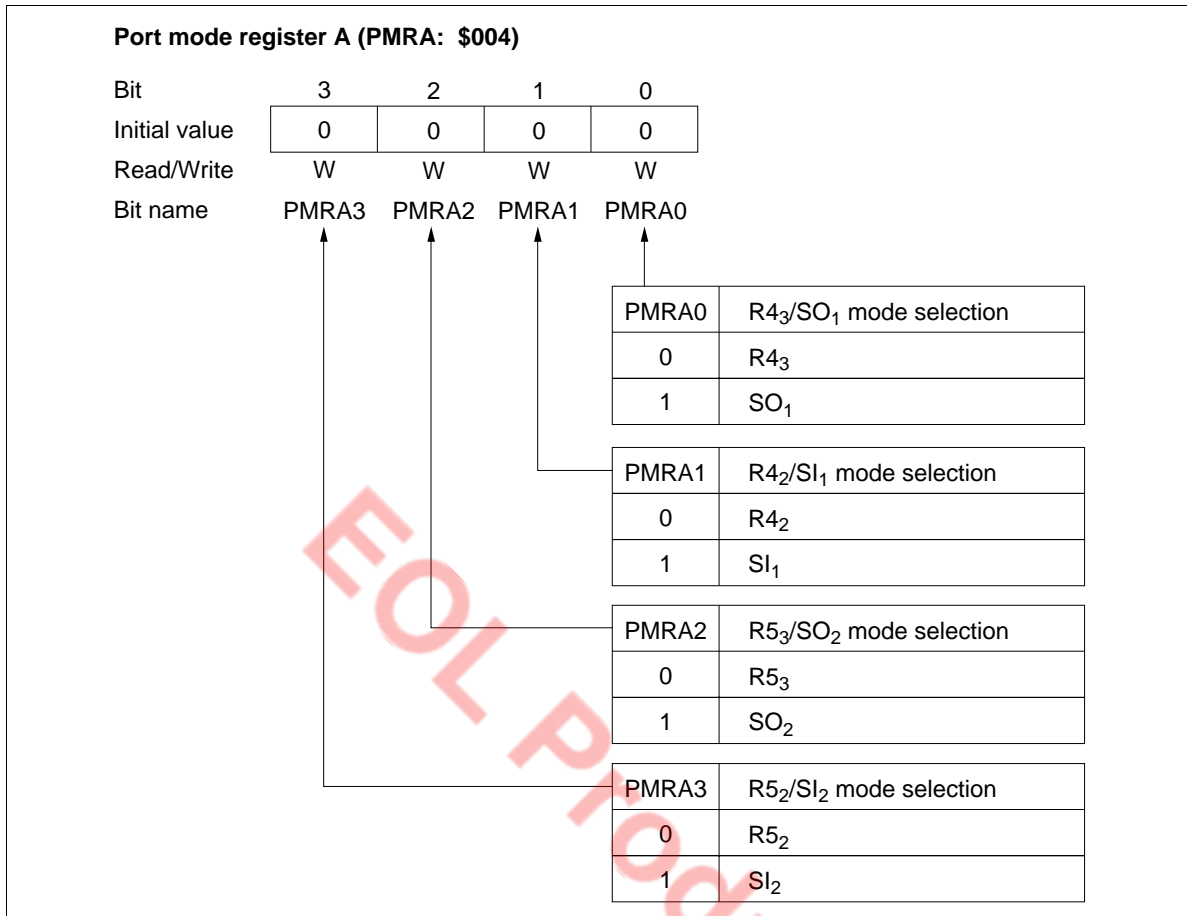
Port mode register A (PMRA: $004)

| Bit | 3 | 2 | 1 | 0 |
|---|---|---|---|---|
| Initial value | 0 | 0 | 0 | 0 |
| Read/Write | W | W | W | W |
| Bit name | PMRA3 | PMRA2 | PMRA1 | PMRA0 |

| PMRA0 | $R4_3/SO_1$ mode selection |
|---|---|
| 0 | $R4_3$ |
| 1 | $SO_1$ |

| PMRA1 | $R4_2/SI_1$ mode selection |
|---|---|
| 0 | $R4_2$ |
| 1 | $SI_1$ |

| PMRA2 | $R5_3/SO_2$ mode selection |
|---|---|
| 0 | $R5_3$ |
| 1 | $SO_2$ |

| PMRA3 | $R5_2/SI_2$ mode selection |
|---|---|
| 0 | $R5_2$ |
| 1 | $SI_2$ |

EOL Prod